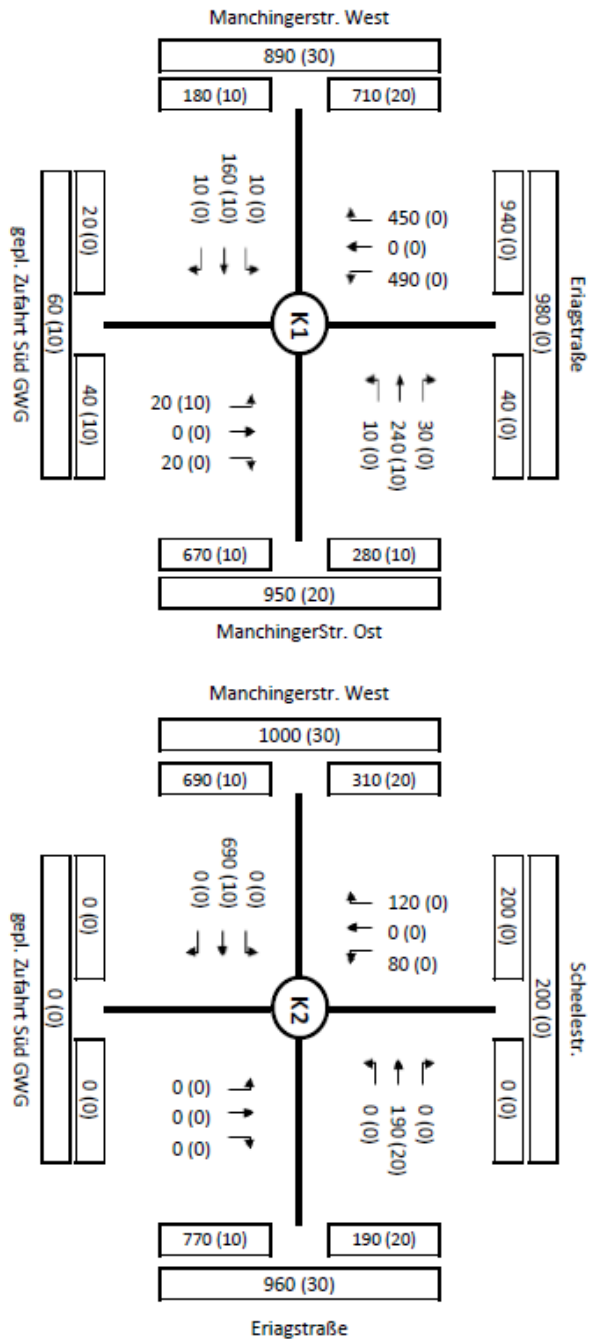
Manchingerstr. West

890 (30)

180 (10)

710 (20)

10 (0)
160 (10)
10 (0)

450 (0)
0 (0)
490 (0)

gepl. Zufahrt Süd GWG

60 (10)

20 (0)

40 (10)

K1

940 (0)

980 (0)

40 (0)

Eriagstraße

20 (10)
0 (0)
20 (0)

10 (0)
240 (10)
30 (0)

670 (10)

280 (10)

950 (20)

ManchingerStr. Ost

Manchingerstr. West

1000 (30)

690 (10)

310 (20)

0 (0)
690 (10)
0 (0)

120 (0)
0 (0)
80 (0)

gepl. Zufahrt Süd GWG

0 (0)

0 (0)

0 (0)

K2

200 (0)

200 (0)

0 (0)

Scheelestr.

0 (0)
0 (0)
0 (0)

0 (0)
190 (20)
0 (0)

770 (10)

190 (20)

960 (30)

Eriagstraße